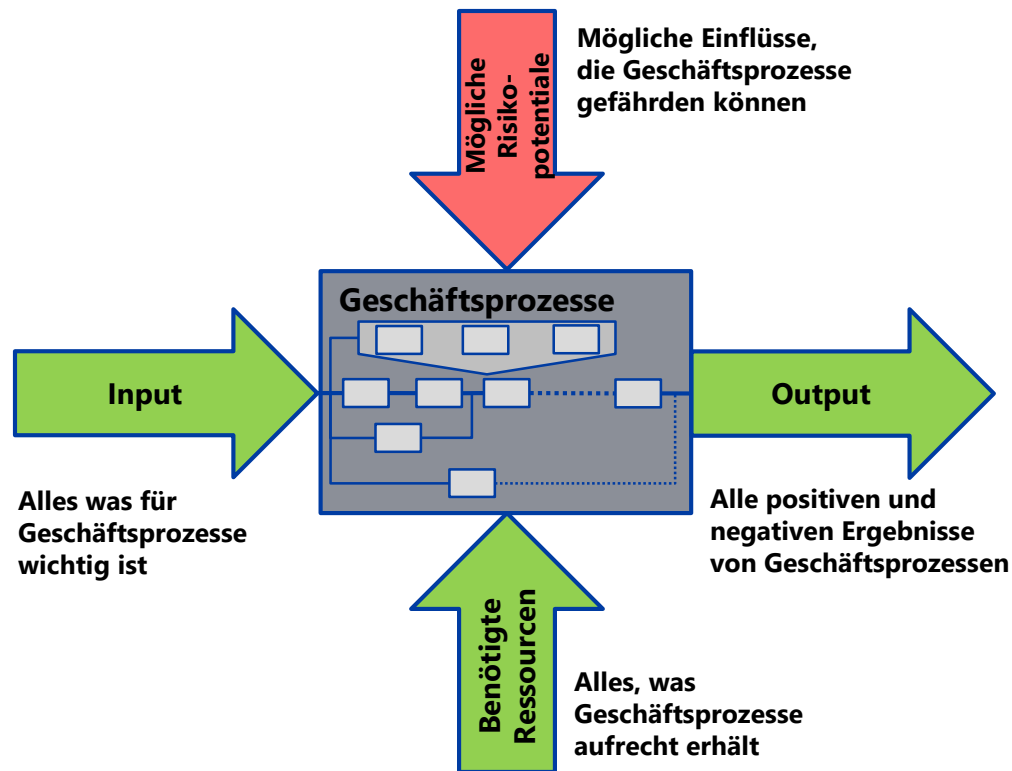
Mögliche Risikopotentiale

Mögliche Einflüsse, die Geschäftsprozesse gefährden können

Geschäftsprozesse

Input

Output

Alles was für Geschäftsprozesse wichtig ist

Alle positiven und negativen Ergebnisse von Geschäftsprozessen

Benötigte Ressourcen

Alles, was Geschäftsprozesse aufrecht erhält